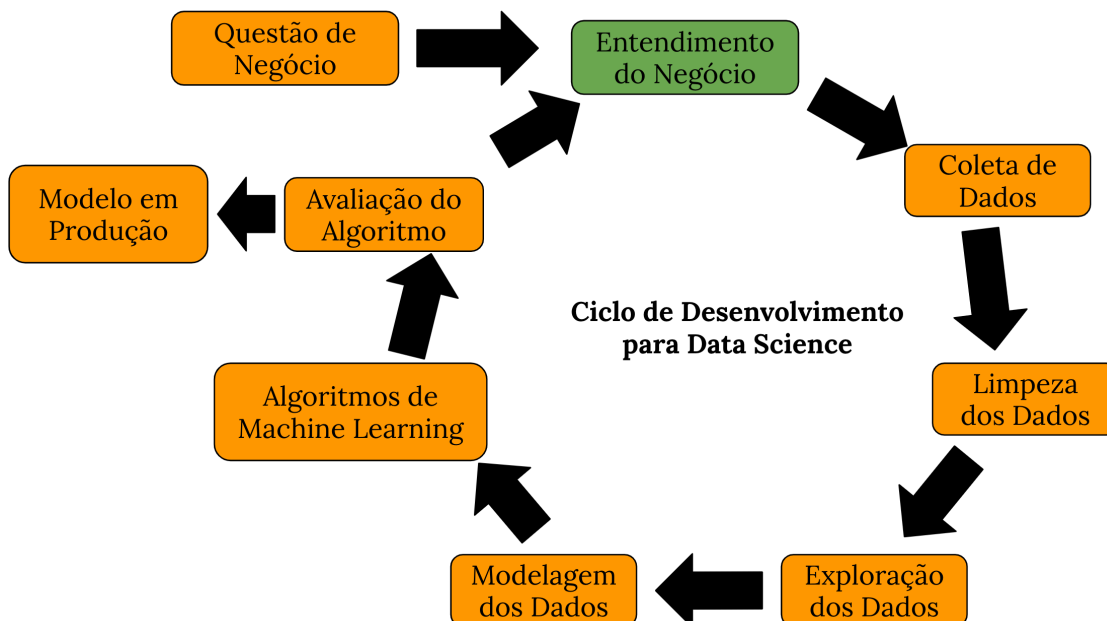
Questão de Negócio

Entendimento do Negócio

Coleta de Dados

Limpeza dos Dados

Exploração dos Dados

Modelagem dos Dados

Algoritmos de Machine Learning

Avaliação do Algoritmo

Modelo em Produção

Ciclo de Desenvolvimento para Data Science